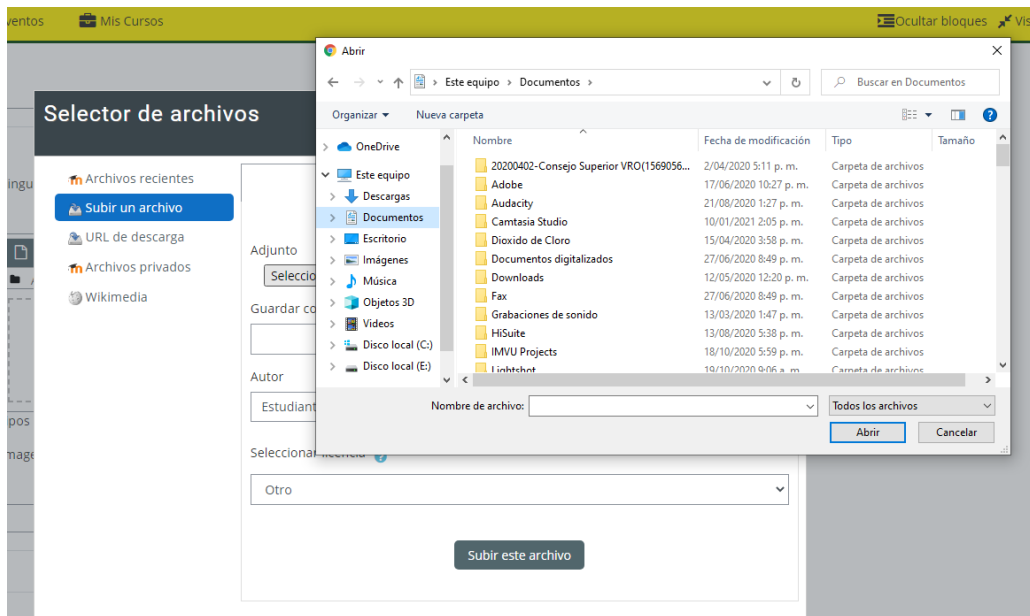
ventos Mis Cursos Ocultar bloques Vis

Selector de archivos

Archivos recientes
Subir un archivo
URL de descarga
Archivos privados
Wikimedia

Adjunto
Seleccio
Guardar co
Autor
Estudiant
Seleccionar licencia
Otro
Subir este archivo

ingu
pos
mage

Abrir
Este equipo > Documentos >
Buscar en Documentos
Organizar ▾ Nueva carpeta

OneDrive
Este equipo
Descargas
Documentos
Escritorio
Imágenes
Música
Objetos 3D
Videos
Disco local (C:)
Disco local (E:)

| Nombre | Fecha de modificación | Tipo | Tamaño |
|---|---|---|---|
| 20200402-Consejo Superior VRO(1569056... | 2/04/2020 5:11 p. m. | Carpeta de archivos | |
| Adobe | 17/06/2020 10:27 p. m. | Carpeta de archivos | |
| Audacity | 21/08/2020 1:27 p. m. | Carpeta de archivos | |
| Camtasia Studio | 10/01/2021 2:05 p. m. | Carpeta de archivos | |
| Dioxido de Cloro | 15/04/2020 3:58 p. m. | Carpeta de archivos | |
| Documentos digitalizados | 27/06/2020 8:49 p. m. | Carpeta de archivos | |
| Downloads | 12/05/2020 12:20 p. m. | Carpeta de archivos | |
| Fax | 27/06/2020 8:49 p. m. | Carpeta de archivos | |
| Grabaciones de sonido | 13/03/2020 1:47 p. m. | Carpeta de archivos | |
| HiSuite | 13/08/2020 5:38 p. m. | Carpeta de archivos | |
| IMVU Projects | 18/10/2020 5:59 p. m. | Carpeta de archivos | |
| Lightshot | 19/10/2020 9:06 a. m. | Carpeta de archivos | |

Nombre de archivo:
Todos los archivos
Abrir
Cancelar